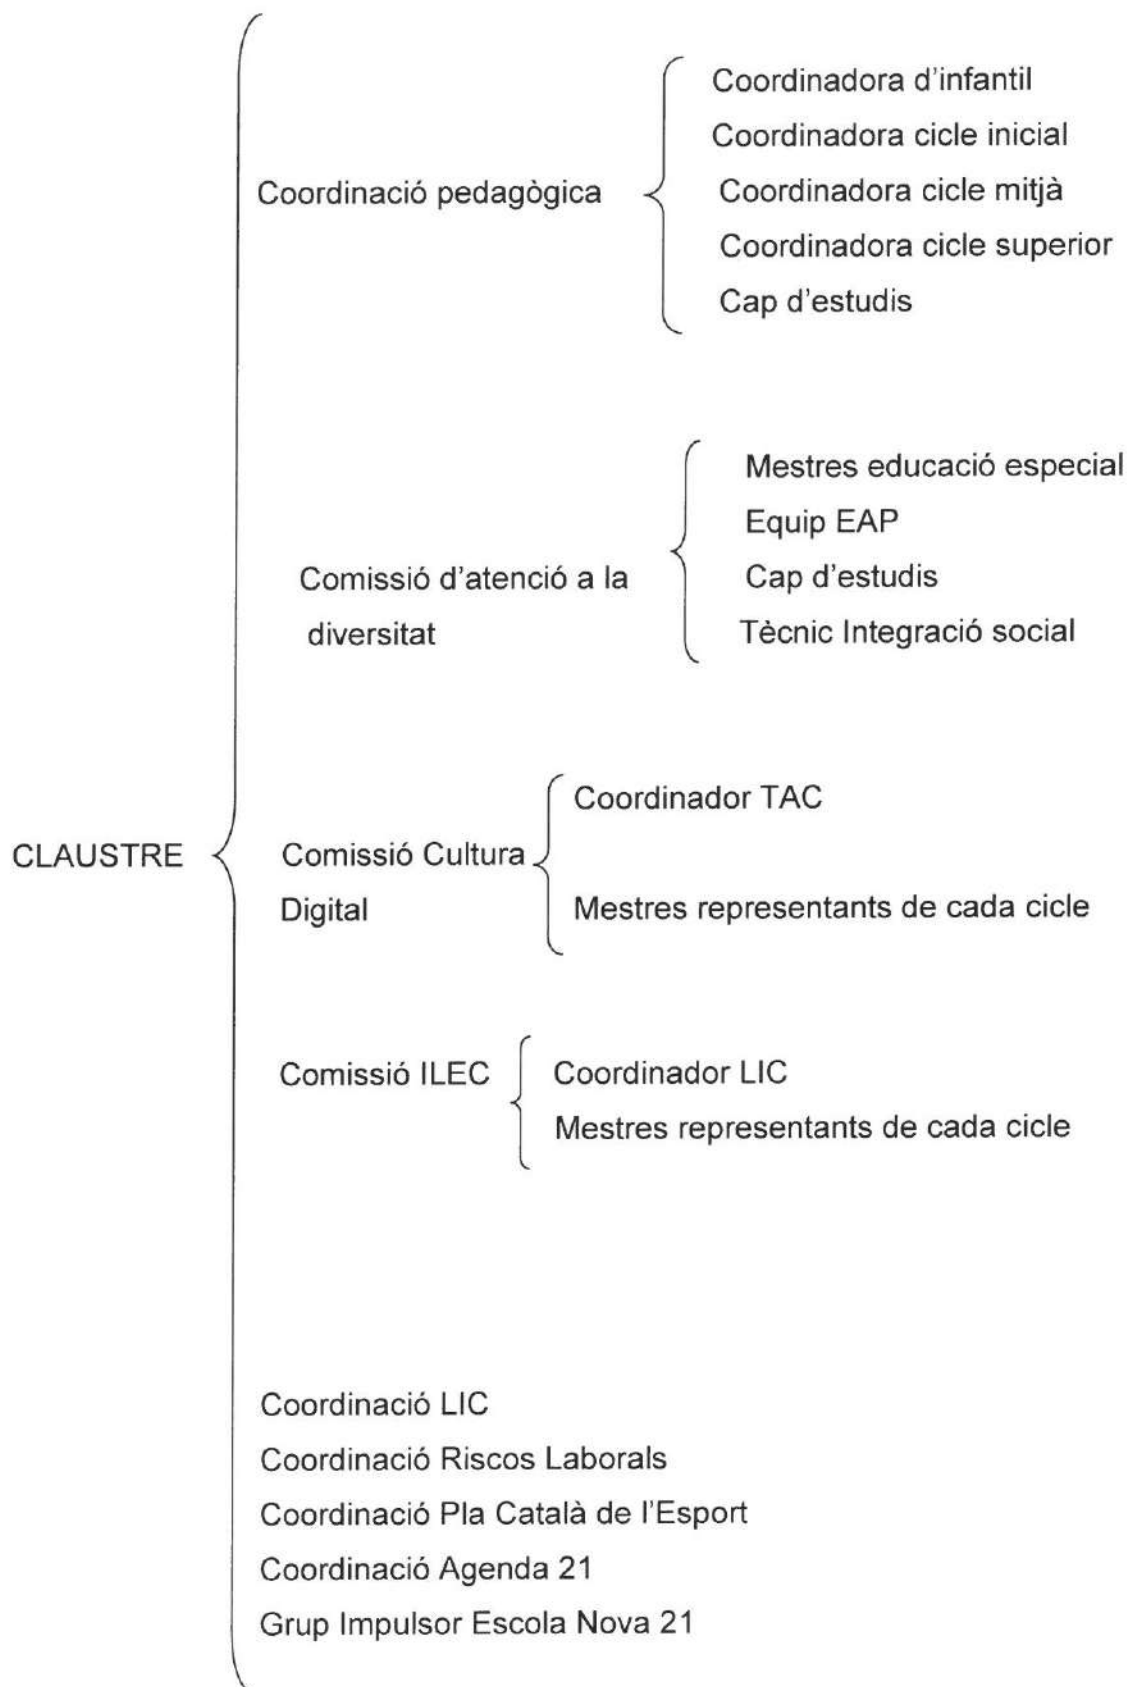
CLAUSTRE

Coordinació pedagògica

Coordinadora d'infantil
Coordinadora cicle inicial
Coordinadora cicle mitjà
Coordinadora cicle superior
Cap d'estudis

Comissió d'atenció a la diversitat

Mestres educació especial
Equip EAP
Cap d'estudis
Tècnic Integració social

Comissió Cultura Digital

Coordinador TAC
Mestres representants de cada cicle

Comissió ILEC

Coordinador LIC
Mestres representants de cada cicle

Coordinació LIC
Coordinació Riscos Laborals
Coordinació Pla Català de l'Esport
Coordinació Agenda 21
Grup Impulsor Escola Nova 21